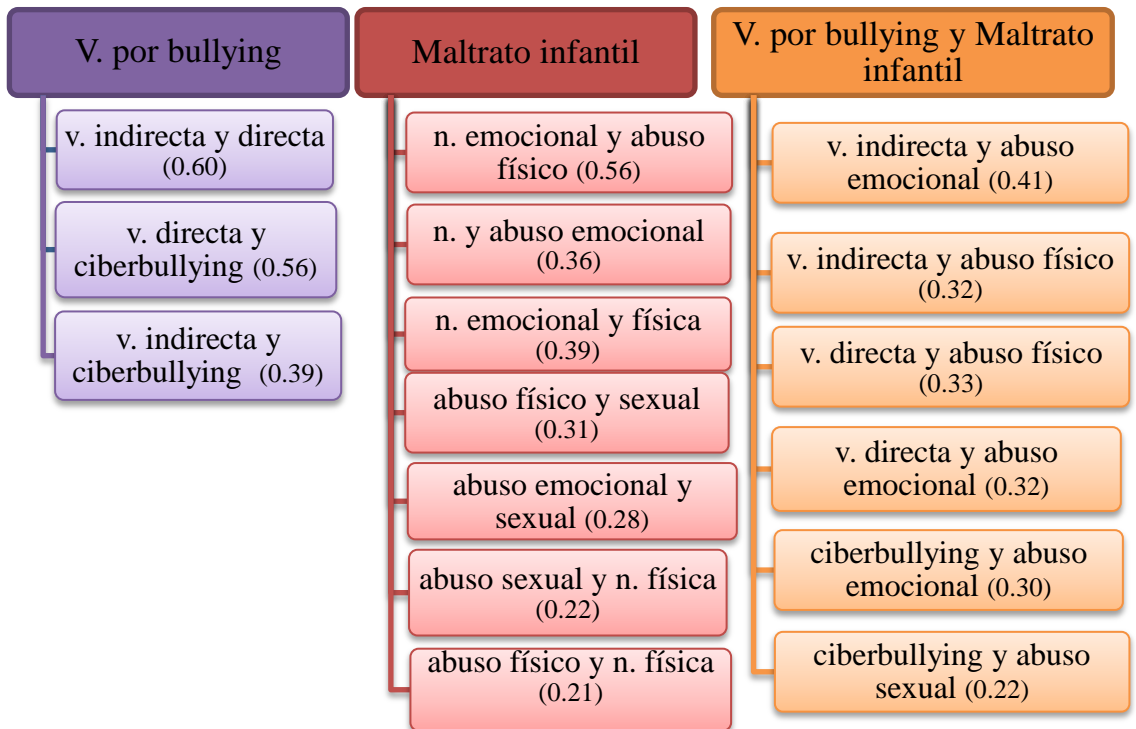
V. por bullying

v. indirecta y directa (0.60)

v. directa y ciberbullying (0.56)

v. indirecta y ciberbullying (0.39)

Maltrato infantil

n. emocional y abuso físico (0.56)

n. y abuso emocional (0.36)

n. emocional y física (0.39)

abuso físico y sexual (0.31)

abuso emocional y sexual (0.28)

abuso sexual y n. física (0.22)

abuso físico y n. física (0.21)

V. por bullying y Maltrato infantil

v. indirecta y abuso emocional (0.41)

v. indirecta y abuso físico (0.32)

v. directa y abuso físico (0.33)

v. directa y abuso emocional (0.32)

ciberbullying y abuso emocional (0.30)

ciberbullying y abuso sexual (0.22)